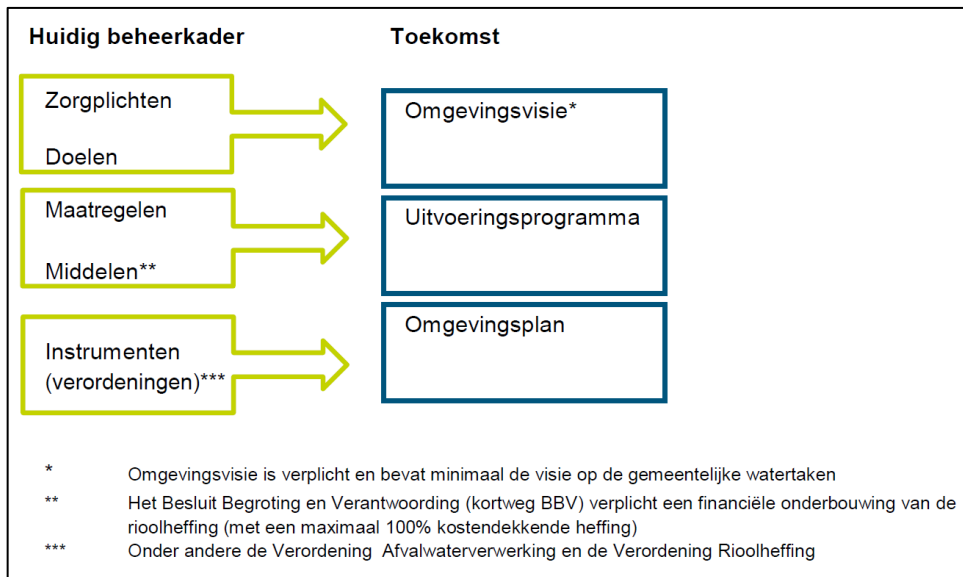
Huidig beheerkader

Toekomst

Zorgplichten

Doelen

Omgevingsvisie*

Maatregelen

Middelen**

Uitvoeringsprogramma

Instrumenten (verordeningen)***

Omgevingsplan

* Omgevingsvisie is verplicht en bevat minimaal de visie op de gemeentelijke watertaken

** Het Besluit Begroting en Verantwoording (kortweg BBV) verplicht een financiële onderbouwing van de rioolheffing (met een maximaal 100% kostendekkende heffing)

*** Onder andere de Verordening Afvalwaterverwerking en de Verordening Rioolheffing